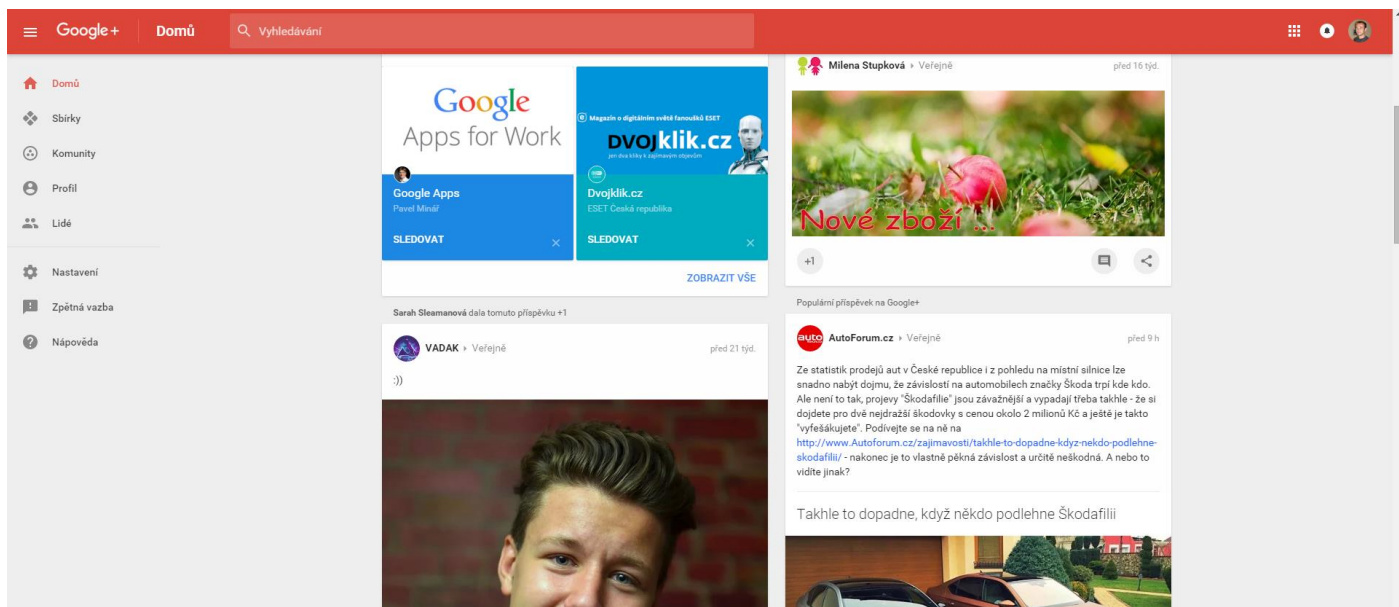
Google+ Domů Vyhledávání

Domů
Sbírky
Komunity
Profil
Lidé
Nastavení
Zpětná vazba
Nápověda

Google
Apps for Work

Google Apps
Pavel Minář
SLEDOVAT

Magazín o digitálním světě fanoušků ESET
DVOJklik.cz
jen dva kliky k zajímavým objevům

Dvojklik.cz
ESET Česká republika
SLEDOVAT

ZOBRAZIT VŠE

Sarah Sleamanová dala tomuto příspěvku +1

VADAK › Veřejně před 21 týd.

:))

Milena Stupková › Veřejně před 16 týd.

Nové zboží !!

+1

Populární příspěvek na Google+

AutoForum.cz › Veřejně před 9 h

Ze statistik prodejů aut v České republice i z pohledu na místní silnice lze snadno nabýt dojmu, že závislostí na automobilech značky Škoda trpí kde kdo. Ale není to tak, projevy "Škodafilie" jsou závažnější a vypadají třeba takhle - že si dojdete pro dvě nejdražší škodovky s cenou okolo 2 milionů Kč a ještě je takto "vyfešákujete". Podívejte se na ně na http://www.Autoforum.cz/zajimavosti/takhle-to-dopadne-kdyz-nekdo-podlehne-skodafilii/ - nakonec je to vlastně pěkná závislost a určitě neškodná. A nebo to vidíte jinak?

Takhle to dopadne, když někdo podlehne Škodafilii